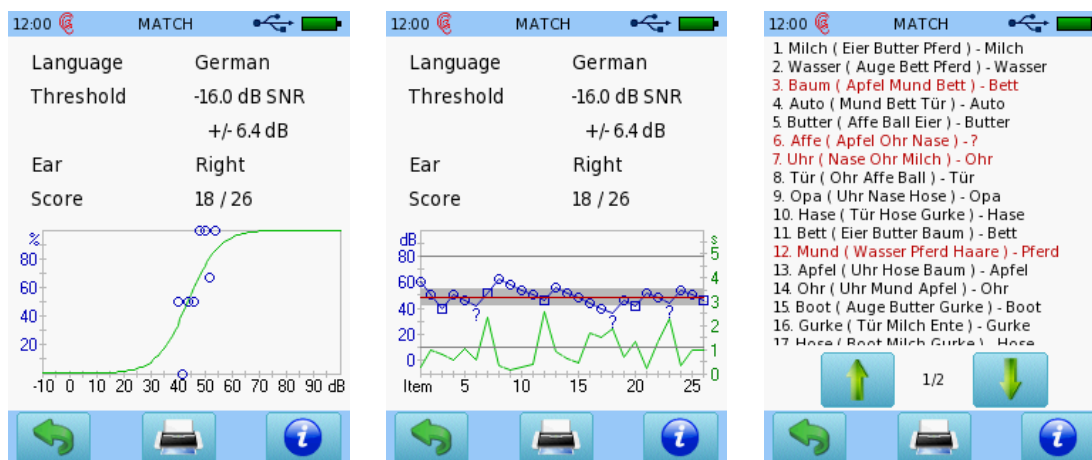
12:00 MATCH

Language German
Threshold -16.0 dB SNR
+/- 6.4 dB
Ear Right
Score 18 / 26

%
80
60
40
20
-10 0 10 20 30 40 50 60 70 80 90 dB

12:00 MATCH

Language German
Threshold -16.0 dB SNR
+/- 6.4 dB
Ear Right
Score 18 / 26

dB
80
60
40
20
0
Item 5 10 15 20 25
s
5
4
3
2
1
0
?
?
?

12:00 MATCH

1. Milch ( Eier Butter Pferd ) - Milch
2. Wasser ( Auge Bett Pferd ) - Wasser
3. Baum ( Apfel Mund Bett ) - Bett
4. Auto ( Mund Bett Tür ) - Auto
5. Butter ( Affe Ball Eier ) - Butter
6. Affe ( Apfel Ohr Nase ) - ?
7. Uhr ( Nase Ohr Milch ) - Ohr
8. Tür ( Ohr Affe Ball ) - Tür
9. Opa ( Uhr Nase Hose ) - Opa
10. Hase ( Tür Hose Gurke ) - Hase
11. Bett ( Eier Butter Baum ) - Bett
12. Mund ( Wasser Pferd Haare ) - Pferd
13. Apfel ( Uhr Hose Baum ) - Apfel
14. Ohr ( Uhr Mund Apfel ) - Ohr
15. Boot ( Auge Butter Gurke ) - Boot
16. Gurke ( Tür Milch Ente ) - Gurke
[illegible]

1/2